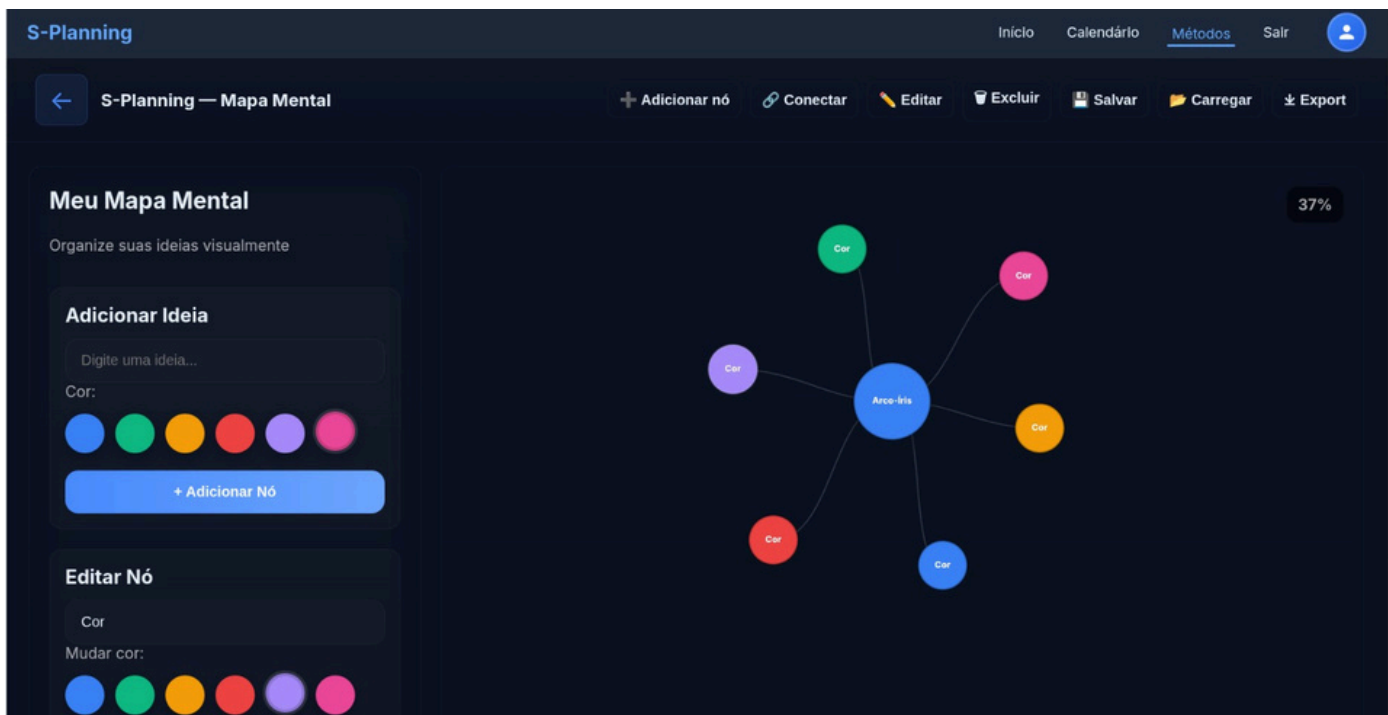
S-Planning

Início Calendário Métodos Sair

S-Planning — Mapa Mental

Adicionar nó Conectar Editar Excluir Salvar Carregar Export

Meu Mapa Mental

Organize suas ideias visualmente

Adicionar Ideia

Digite uma ideia...

Cor:

+ Adicionar Nó

Editar Nó

Cor

Mudar cor:

37%

Cor

Cor

Cor

Arco-íris

Cor

Cor

Cor